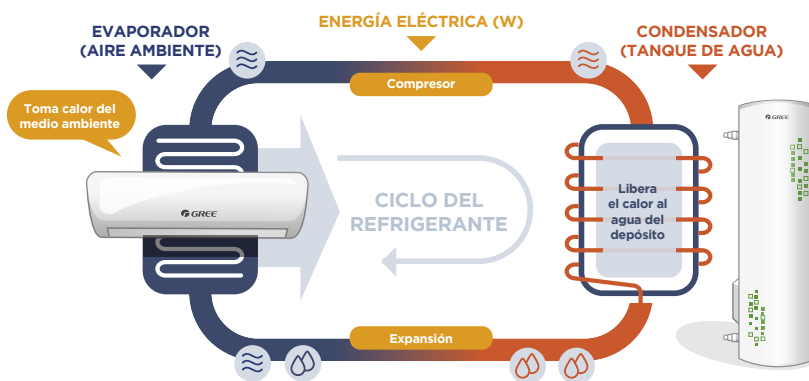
EVAPORADOR
(AIRE AMBIENTE)

ENERGÍA ELÉCTRICA (W)

CONDENSADOR
(TANQUE DE AGUA)

Toma calor del medio ambiente

Compresor

GREE

CICLO DEL REFRIGERANTE

Libera el calor al agua del depósito

GREE

Expansión